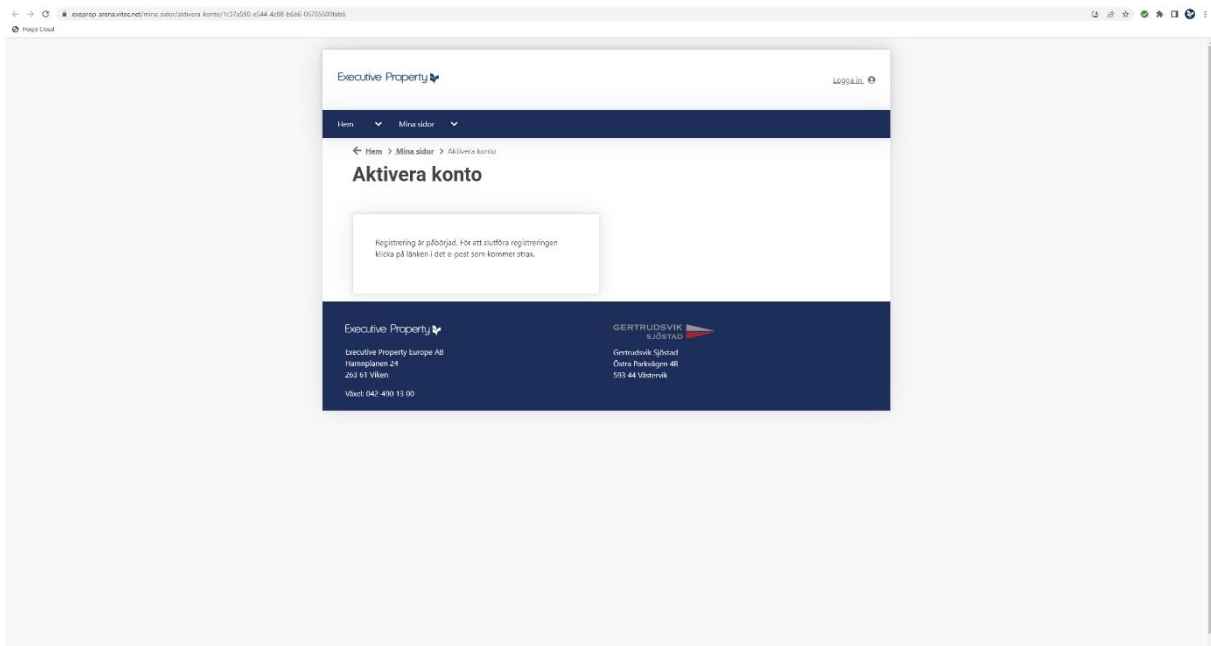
exeprop-arena.vitec.net/mina-sidor/aktivera-konto/1c37a590-a544-4c88-b6b6-0678560fab6

Hogia Cloud

Executive Property

Logga in

Hem
Mina sidor

Hem > Mina sidor > Aktivera konto

Aktivera konto

Registrering är påbörjad. För att slutföra registreringen klicka på länken i det e-post som kommer strax.

Executive Property

Executive Property Europe AB
Hamnplanen 24
263 61 Viken

Växel: 042 490 13 00

GERTRUDSVIK SJÖSTAD

Gertrudsvik Sjöstad
Östra Parkvägen 4B
593 44 Västervik